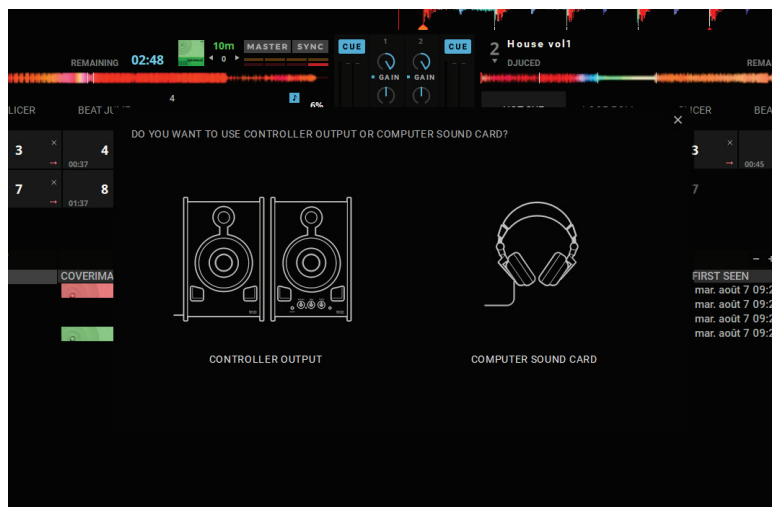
REMAINING 02:48
10m
MASTER SYNC
CUE
1
2
CUE
2 House vol1
DJUCED
REMA
GAIN
GAIN
4
2
6%
LICER
BEAT JU
LICER
BEA
DO YOU WANT TO USE CONTROLLER OUTPUT OR COMPUTER SOUND CARD?
×
3
×
4
00:37
7
×
8
01:37
3
×
00:45
7
COVERIMA
FIRST SEEN
mar. août 7 09:2
mar. août 7 09:2
mar. août 7 09:2
mar. août 7 09:2
CONTROLLER OUTPUT
COMPUTER SOUND CARD